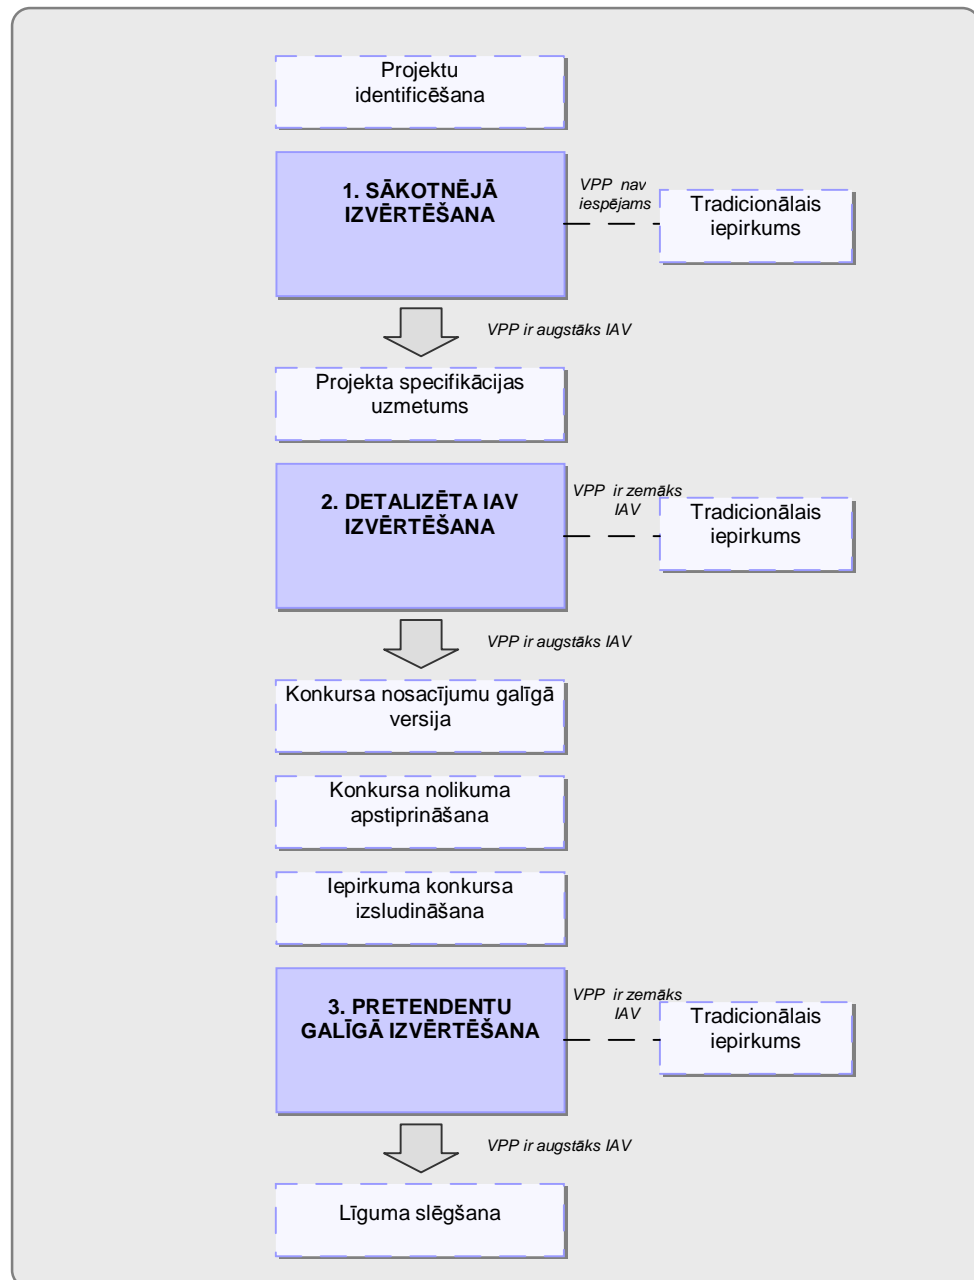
Projektu identificēšana

1. SĀKOTNĒJĀ IZVĒRTĒŠANA

VPP nav iespējams

Tradicionālais iepirkums

VPP ir augstāks IAV

Projekta specifikācijas uzmetums

2. DETALIZĒTA IAV IZVĒRTĒŠANA

VPP ir zemāks IAV

Tradicionālais iepirkums

VPP ir augstāks IAV

Konkursa nosacījumu galīgā versija

Konkursa nolikuma apstiprināšana

Iepirkuma konkursa izsludināšana

3. PRETENDENTU GALĪGĀ IZVĒRTĒŠANA

VPP ir zemāks IAV

Tradicionālais iepirkums

VPP ir augstāks IAV

Līguma slēgšana